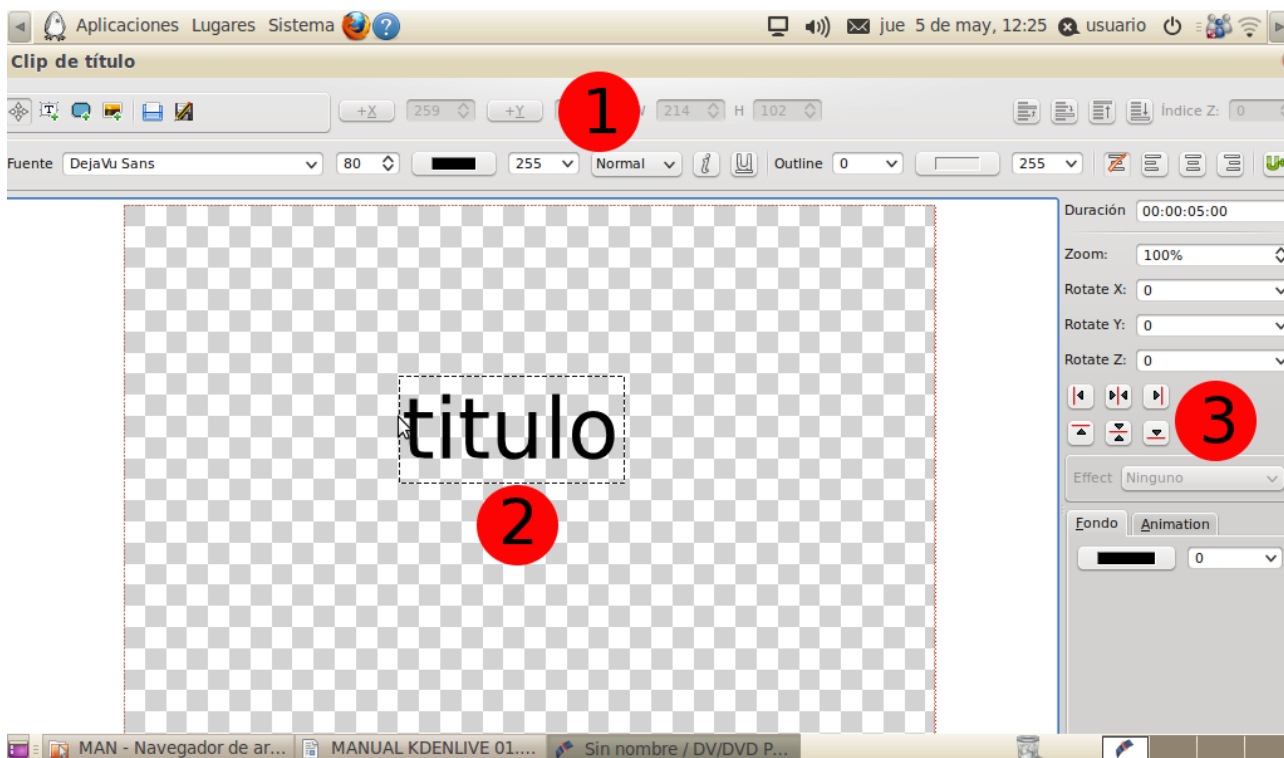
Aplicaciones Lugares Sistema

jue 5 de may, 12:25 usuario

Clip de título

+X 259 +Y 1 W 214 H 102 Índice Z: 0

Fuente DejaVu Sans 80 255 Normal Outline 0 255

titulo

2

Duración 00:00:05:00

Zoom: 100%

Rotate X: 0

Rotate Y: 0

Rotate Z: 0

3

Effect Ninguno

Fondo Animation

0

MAN - Navegador de ar... MANUAL KDENLIVE 01.... Sin nombre / DV/DVD P...